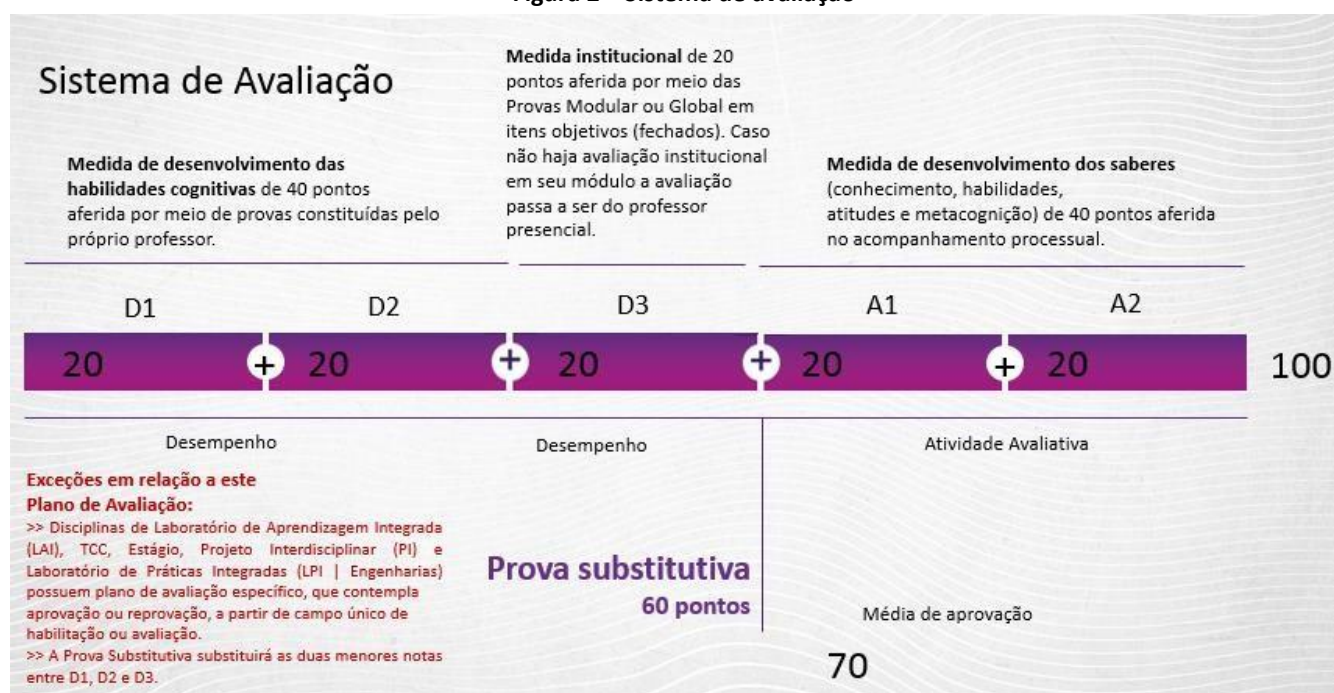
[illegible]

Sistema de Avaliação

Medida de desenvolvimento das habilidades cognitivas de 40 pontos aferida por meio de provas constituídas pelo próprio professor.

Medida institucional de 20 pontos aferida por meio das Provas Modular ou Global em itens objetivos (fechados). Caso não haja avaliação institucional em seu módulo a avaliação passa a ser do professor presencial.

Medida de desenvolvimento dos saberes (conhecimento, habilidades, atitudes e metacognição) de 40 pontos aferida no acompanhamento processual.

D1 D2 D3 A1 A2

20 + 20 + 20 + 20 + 20 100

Desempenho

Desempenho

Atividade Avaliativa

Exceções em relação a este Plano de Avaliação:
>> Disciplinas de Laboratório de Aprendizagem Integrada (LAI), TCC, Estágio, Projeto Interdisciplinar (PI) e Laboratório de Práticas Integradas (LPI | Engenharias) possuem plano de avaliação específico, que contempla aprovação ou reprovação, a partir de campo único de habilitação ou avaliação.
>> A Prova Substitutiva substituirá as duas menores notas entre D1, D2 e D3.

Prova substitutiva
60 pontos

Média de aprovação

70